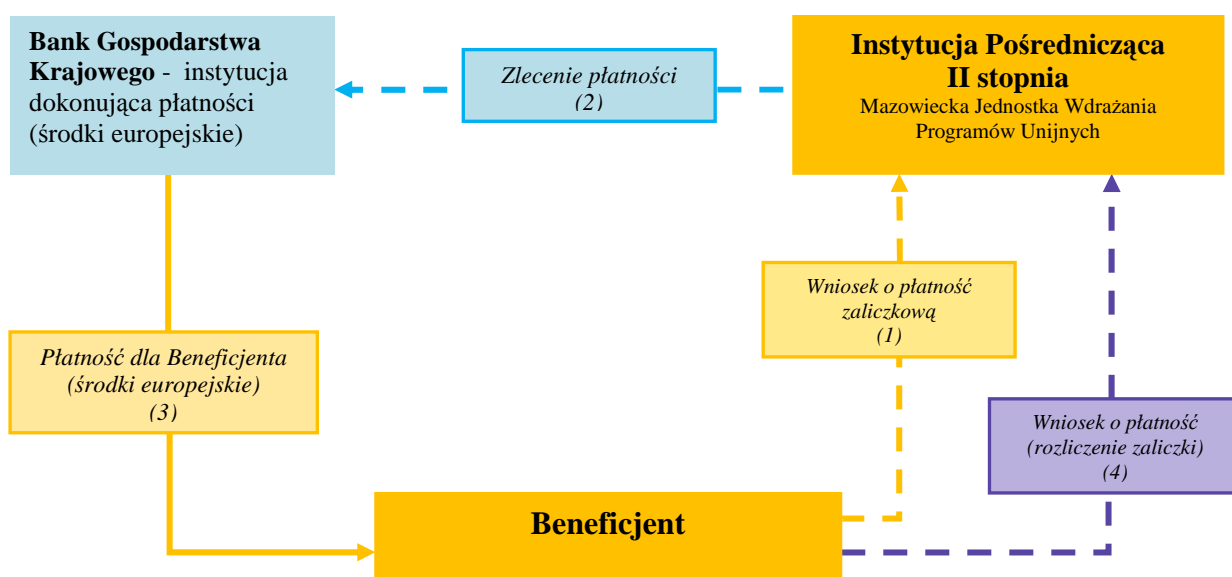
**Bank Gospodarstwa Krajowego** - instytucja dokonująca płatności (środki europejskie)

*Zlecenie płatności (2)*

**Instytucja Pośrednicząca II stopnia**
Mazowiecka Jednostka Wdrażania Programów Unijnych

*Wniosek o płatność zaliczkową (1)*

*Płatność dla Beneficjenta (środki europejskie) (3)*

*Wniosek o płatność (rozliczenie zaliczki) (4)*

**Beneficjent**